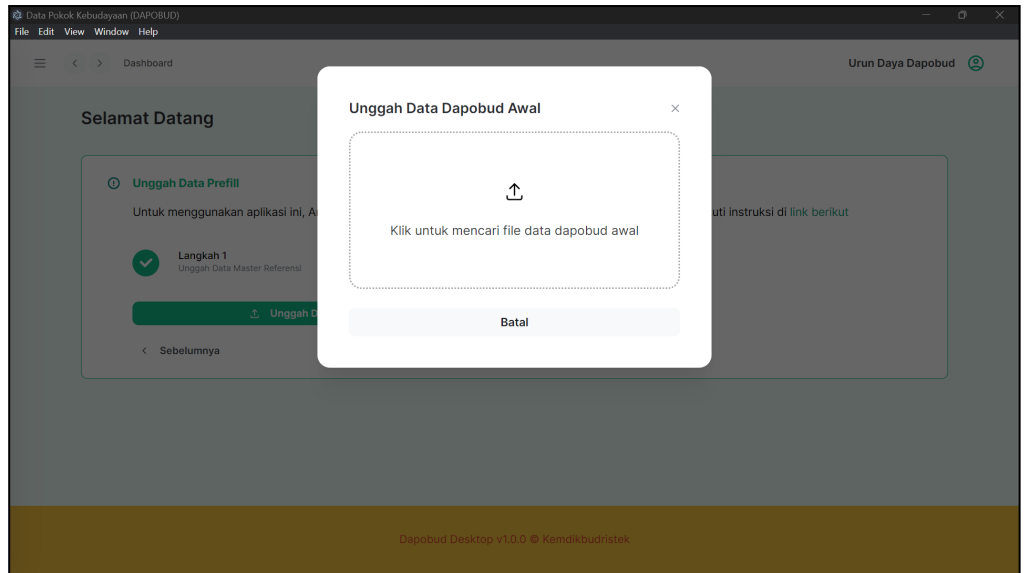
Data Pokok Kebudayaan (DAPOBUD)
File Edit View Window Help

Dashboard

Urun Daya Dapobud

Selamat Datang

Unggah Data Prefill

Untuk menggunakan aplikasi ini, A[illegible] uti instruksi di link berikut

Langkah 1
Unggah Data Master Referensi

Unggah D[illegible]

Sebelumnya

Unggah Data Dapobud Awal

Klik untuk mencari file data dapobud awal

Batal

Dapobud Desktop v1.0.0 © Kemdikbudristek